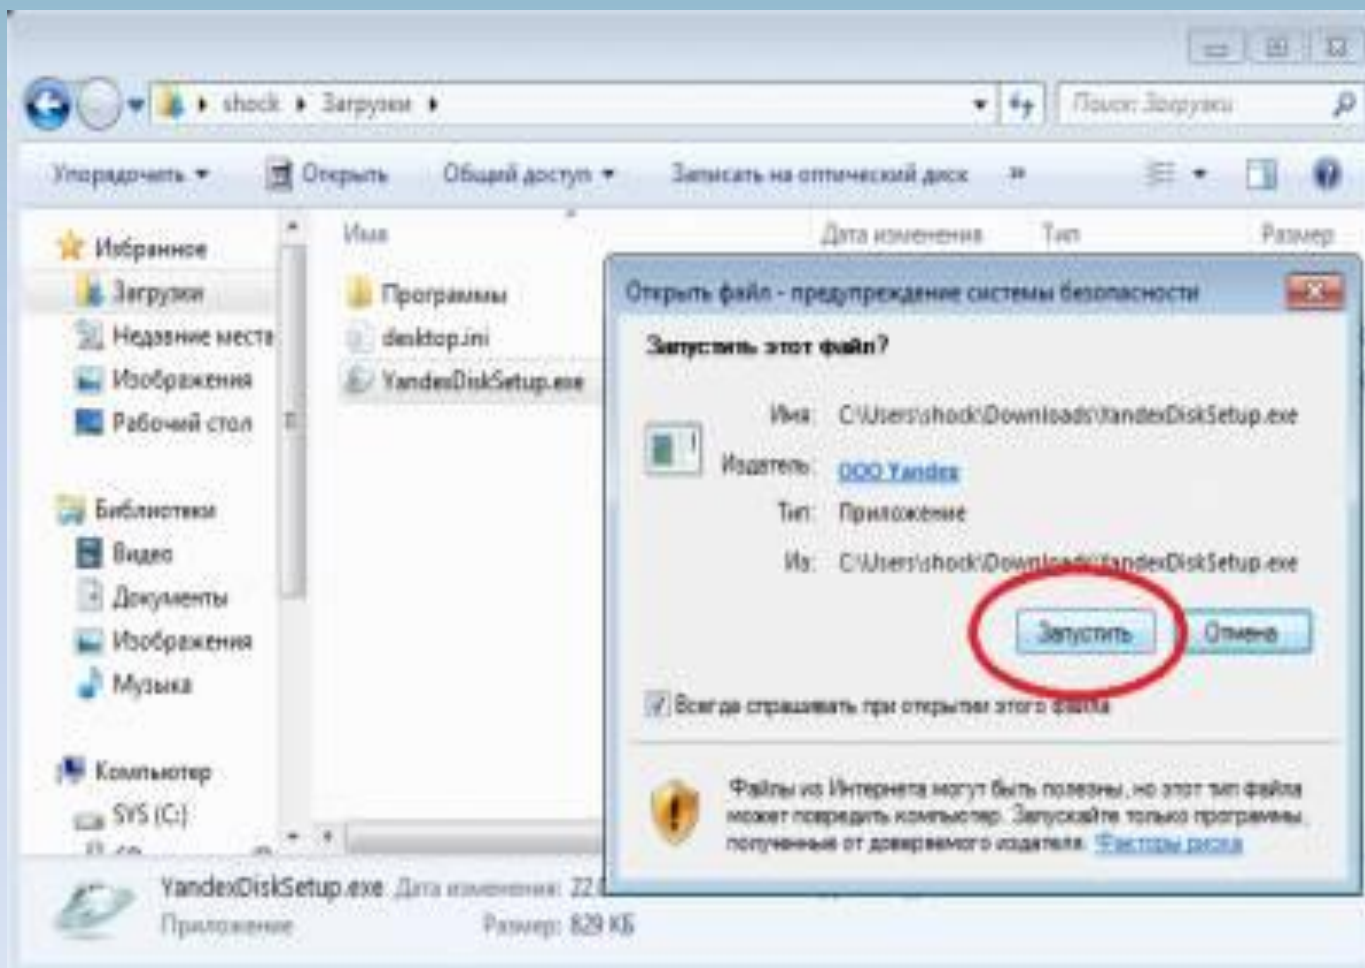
shock ▸ Загрузки ▸

Поиск: Загрузки

Упорядочить ▾ Открыть Общий доступ ▾ Записать на оптический диск »

Избранное
Загрузки
Недавние места
Изображения
Рабочий стол

Библиотеки
Видео
Документы
Изображения
Музыка

Компьютер
SYS (C:)

Имя
Программы
desktop.ini
YandexDiskSetup.exe

Дата изменения Тип Размер

Открыть файл - предупреждение системы безопасности

Запустить этот файл?

Имя: C:\Users\shock\Downloads\YandexDiskSetup.exe
Издатель: ООО Yandex
Тип: Приложение
Из: C:\Users\shock\Downloads\YandexDiskSetup.exe

Запустить Отмена

Всегда спрашивать при открытии этого файла

Файлы из Интернета могут быть полезны, но этот тип файла может повредить компьютер. Запускайте только программы, полученные от доверенного издателя. Факторы риска

YandexDiskSetup.exe Дата изменения: 22.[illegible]
Приложение Размер: 829 КБ